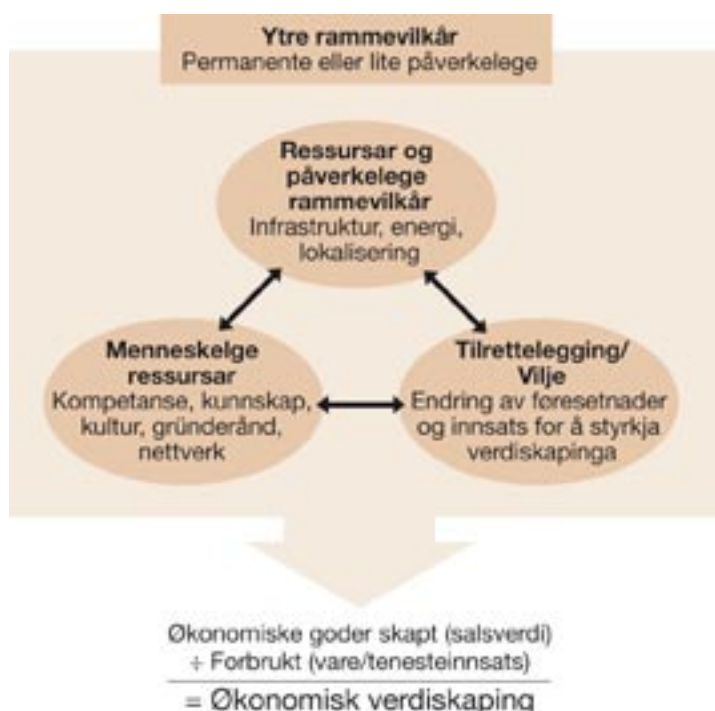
**Ytre rammevilkår**
Permanente eller lite påverkelege

**Ressursar og påverkelege rammevilkår**
Infrastruktur, energi, lokalisering

**Menneskelge ressursar**
Kompetanse, kunnskap, kultur, gründerånd, nettverk

**Tilrettelegging/ Vilje**
Endring av føresetnader og innsats for å styrkja verdiskapinga

Økonomiske goder skapt (salsverdi)
÷ Forbrukt (vare/tenesteinnsats)

= Økonomisk verdiskaping